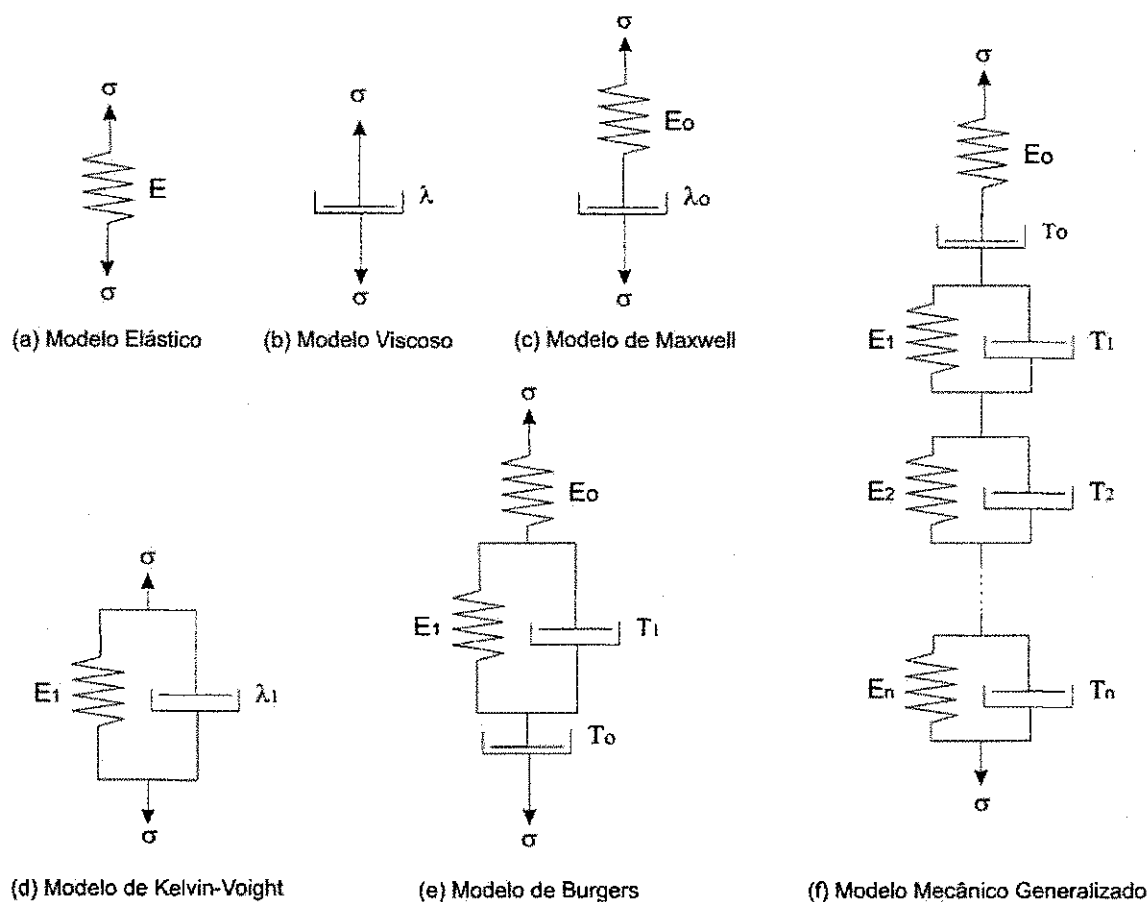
$\sigma$

E

$\sigma$

(a) Modelo Elástico

$\sigma$

$\lambda$

$\sigma$

(b) Modelo Viscoso

$\sigma$

$E_o$

$\lambda_o$

$\sigma$

(c) Modelo de Maxwell

$\sigma$

$E_o$

$T_o$

$E_1$

$T_1$

$E_2$

$T_2$

$E_n$

$T_n$

$\sigma$

(f) Modelo Mecânico Generalizado

$\sigma$

$E_1$

$\lambda_1$

$\sigma$

(d) Modelo de Kelvin-Voight

$\sigma$

$E_o$

$E_1$

$T_1$

$T_o$

$\sigma$

(e) Modelo de Burgers